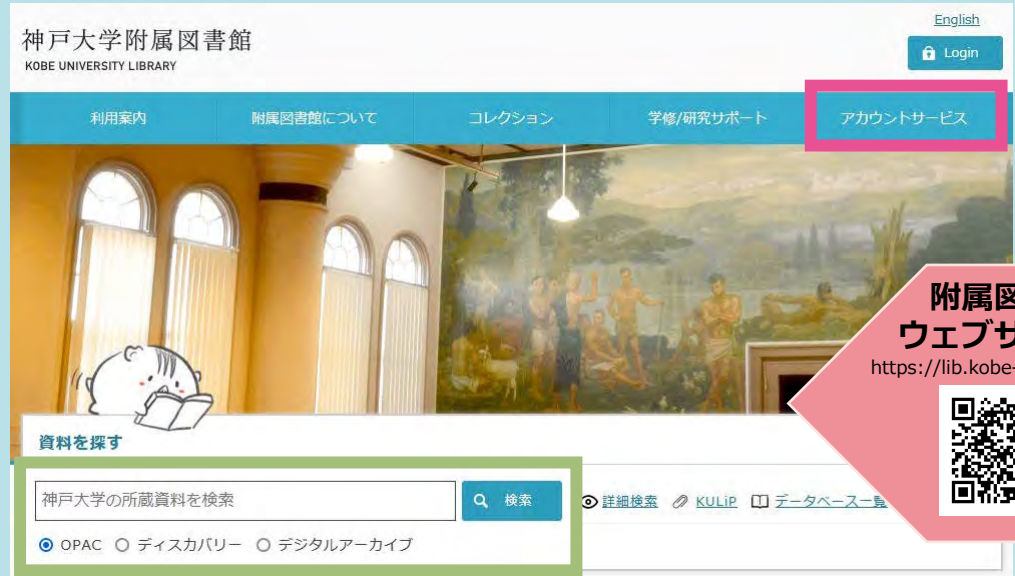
神戸大学附属図書館
KOBE UNIVERSITY LIBRARY

English

Login

利用案内 附属図書館について コレクション 学修/研究サポート アカウントサービス

附属図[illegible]
ウェブサ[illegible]
https://lib.kobe-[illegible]

資料を探す

神戸大学の所蔵資料を検索

検索

詳細検索 KULiP データベース一覧

OPAC ディスカバリー デジタルアーカイブ